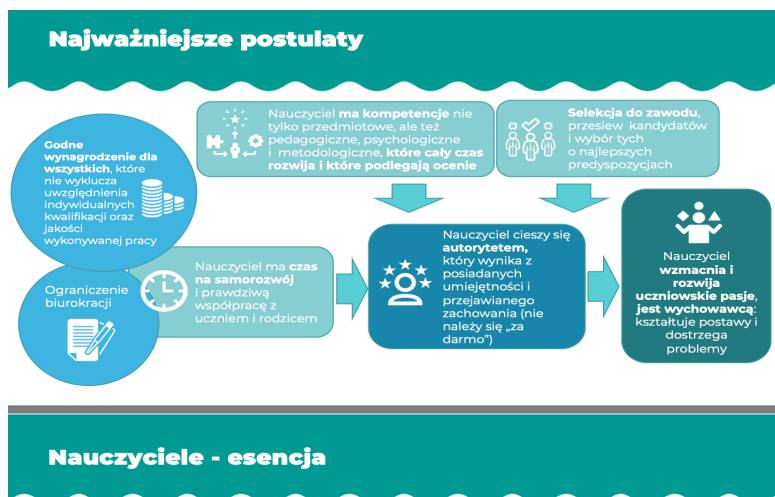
Najważniejsze postulaty

Godne wynagrodzenie dla wszystkich, które nie wyklucza uwzględnienia indywidualnych kwalifikacji oraz jakości wykonywanej pracy

Ograniczenie biurokracji

Nauczyciel ma kompetencje nie tylko przedmiotowe, ale też pedagogiczne, psychologiczne i metodologiczne, które cały czas rozwija i które podlegają ocenie

Selekcja do zawodu, przesiew kandydatów i wybór tych o najlepszych predyspozycjach

Nauczyciel ma czas na samorozwój i prawdziwą współpracę z uczniem i rodzicem

Nauczyciel cieszy się autorytetem, który wynika z posiadanych umiejętności i przejawianego zachowania (nie należy się „za darmo")

Nauczyciel wzmacnia i rozwija uczniowskie pasje, jest wychowawcą: kształtuje postawy i dostrzega problemy

Nauczyciele - esencja